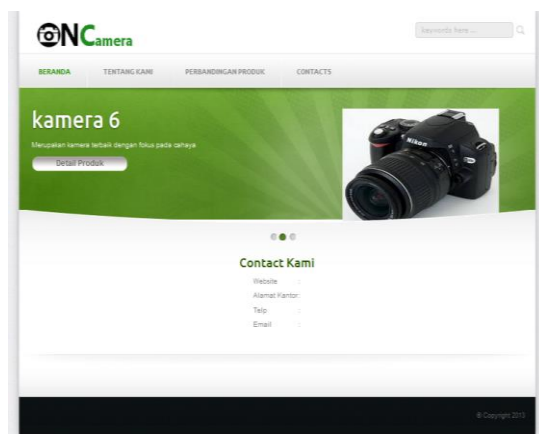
ONCamera

Keywords here ...

BERANDA TENTANG KAMI PERBANDINGAN PRODUK CONTACTS

kamera 6

Merupakan kamera terbaik dengan fokus pada cahaya

Detail Produk

Nikon

Contact Kami

Website :
Alamat Kantor :
Telp :
Email :

© Copyright 2013